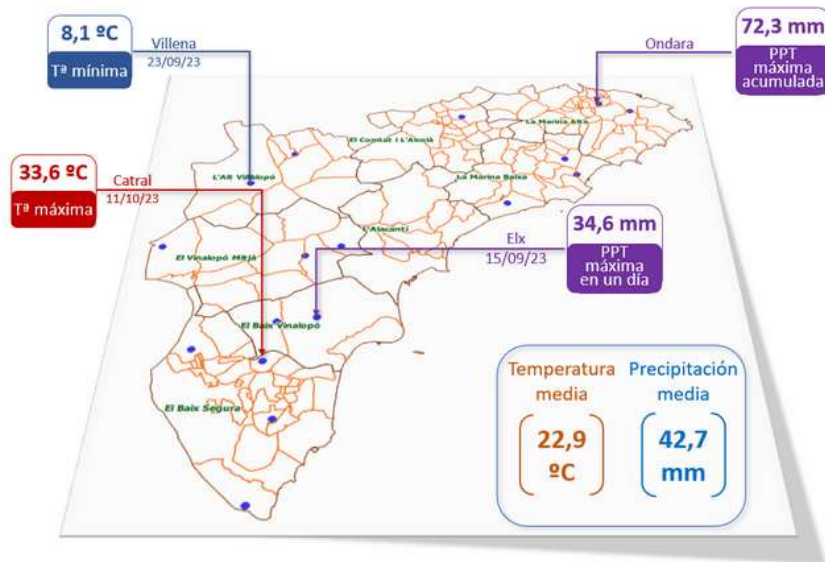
8,1 ºC
Tª mínima
Villena
23/09/23

72,3 mm
PPT
máxima
acumulada
Ondara

33,6 ºC
Tª máxima
Catral
11/10/23

34,6 mm
PPT
máxima
en un día
Elx
15/09/23

La Marina Alta
El Comtat
L'Alcoià
L'Alt Vinalopó
La Marina Baixa
L'Alacantí
El Vinalopó Mitjà
El Baix Vinalopó
El Baix Segura

Temperatura media
22,9 ºC

Precipitación media
42,7 mm